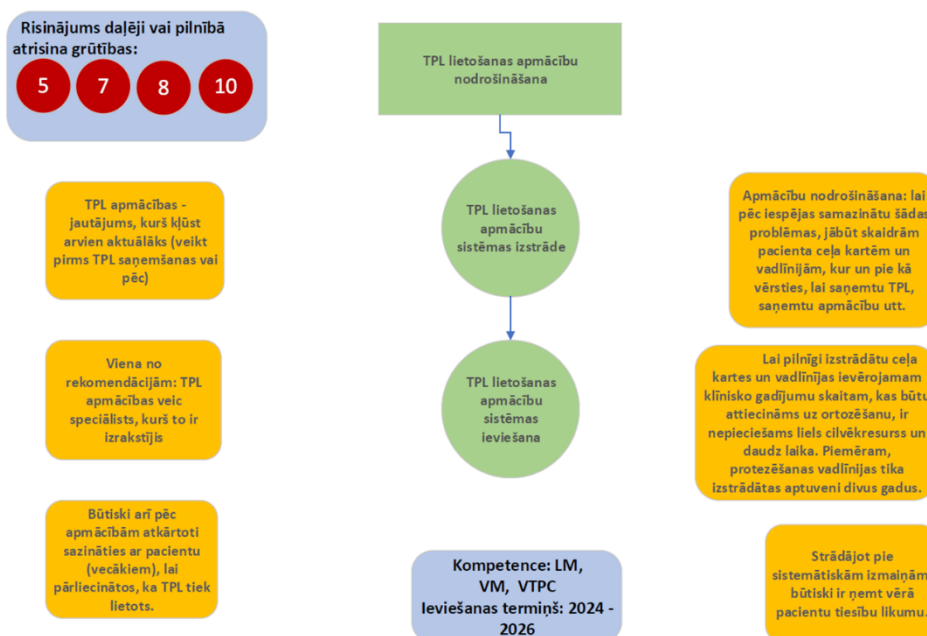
Risinājums daļēji vai pilnībā atrisina grūtības:

5 7 8 10

TPL lietošanas apmācību nodrošināšana

TPL lietošanas apmācību sistēmas izstrāde

TPL lietošanas apmācību sistēmas ieviešana

TPL apmācības - jautājums, kurš kļūst arvien aktuālāks (veikt pirms TPL saņemšanas vai pēc)

Viena no rekomendācijām: TPL apmācības veic speciālists, kurš to ir izrakstījis

Būtiski arī pēc apmācībām atkārtoti sazināties ar pacientu (vecākiem), lai pārliecinātos, ka TPL tiek lietots.

Apmācību nodrošināšana: lai pēc iespējas samazinātu šādas problēmas, jābūt skaidrām pacienta ceļa kartēm un vadlīnijām, kur un pie kā vērsties, lai saņemtu TPL, saņemtu apmācību utt.

Lai pilnīgi izstrādātu ceļa kartes un vadlīnijas ievērojamam klīnisko gadījumu skaitam, kas būtu attiecināms uz ortozēšanu, ir nepieciešams liels cilvēkresurss un daudz laika. Piemēram, protezēšanas vadlīnijas tika izstrādātas aptuveni divus gadus.

Kompetence: LM, VM, VTPC
Ieviešanas termiņš: 2024 - 2026

Strādājot pie sistemātiskām izmaiņām būtiski ir ņemt vērā pacientu tiesību likumu.